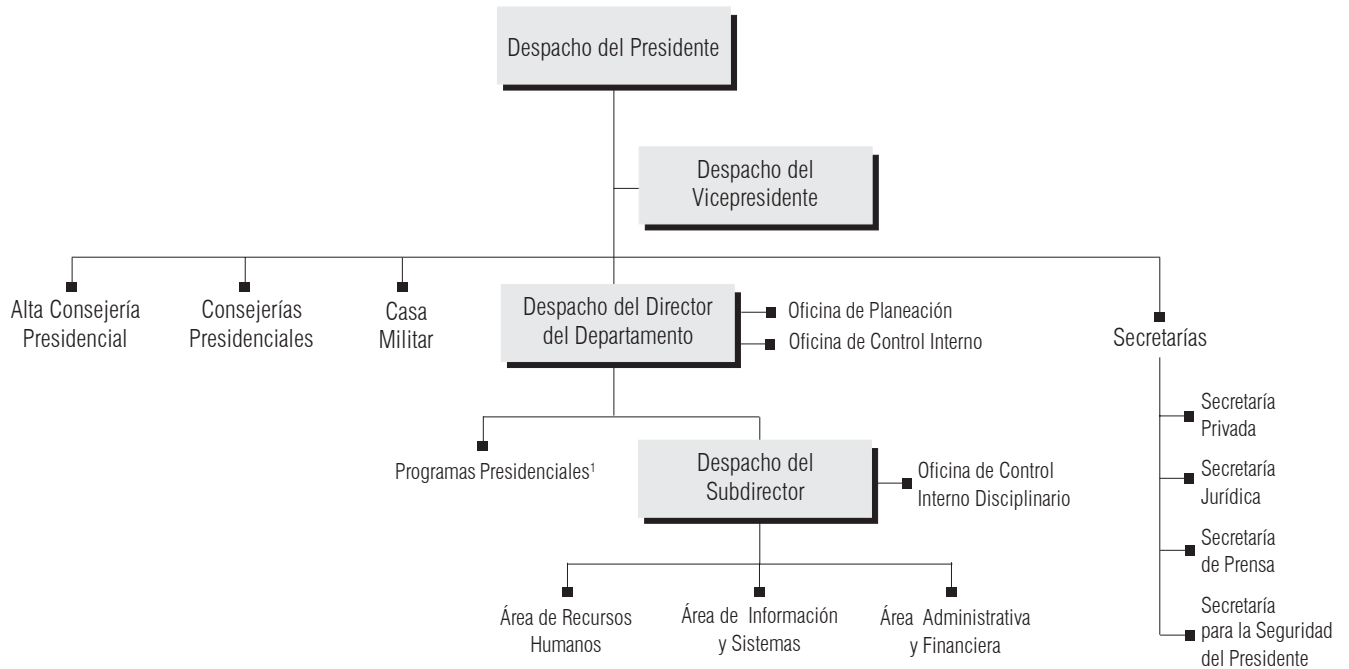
Despacho del Presidente

Despacho del Vicepresidente

Alta Consejería Presidencial

Consejerías Presidenciales

Casa Militar

Despacho del Director del Departamento

Oficina de Planeación

Oficina de Control Interno

Secretarías

Secretaría Privada

Secretaría Jurídica

Secretaría de Prensa

Secretaría para la Seguridad del Presidente

Programas Presidenciales$^1$

Despacho del Subdirector

Oficina de Control Interno Disciplinario

Área de Recursos Humanos

Área de Información y Sistemas

Área Administrativa y Financiera